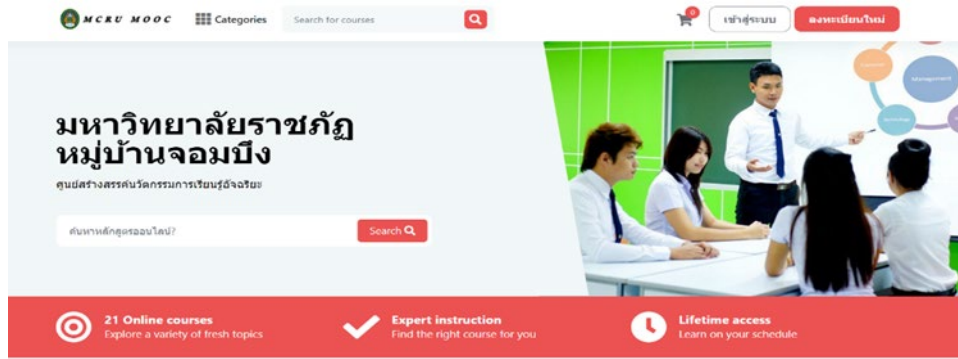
MCRU MOOC Categories Search for courses

0 เข้าสู่ระบบ ลงทะเบียนใหม่

มหาวิทยาลัยราชภัฏหมู่บ้านจอมบึง

ศูนย์สร้างสรรค์นวัตกรรมการเรียนรู้อัจฉริยะ

ค้นหาหลักสูตรออนไลน์? Search

Management

21 Online courses
Explore a variety of fresh topics

Expert instruction
Find the right course for you

Lifetime access
Learn on your schedule